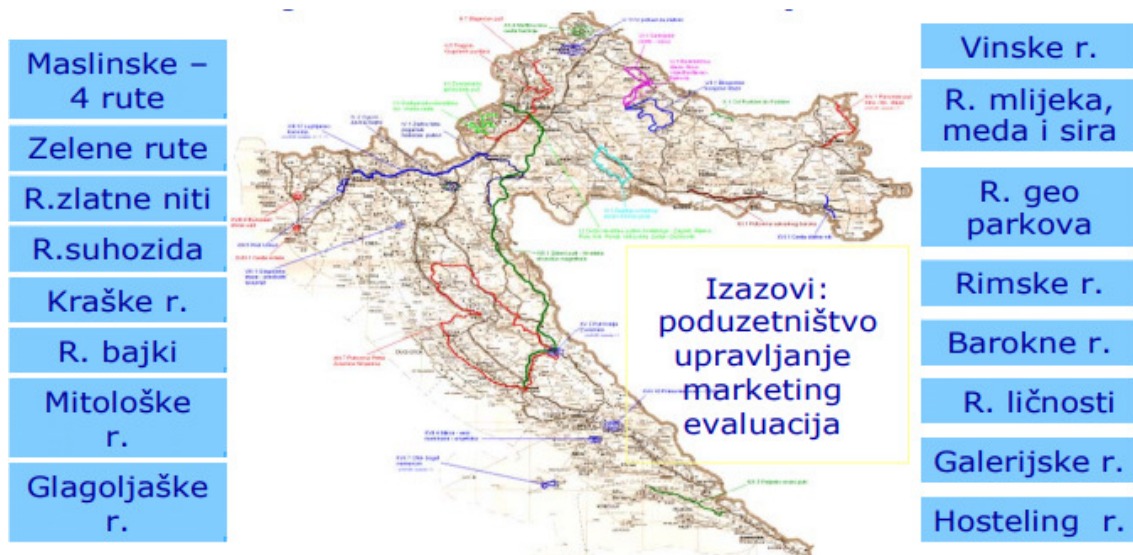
Maslinske – 4 rute

Zelene rute

R.zlatne niti

R.suhozida

Kraške r.

R. bajki

Mitološke r.

Glagoljaške r.

Vinske r.

R. mlijeka, meda i sira

R. geo parkova

Rimske r.

Barokne r.

R. ličnosti

Galerijske r.

Hosteling r.

Izazovi:
poduzetništvo
upravljanje
marketing
evaluacija

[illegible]